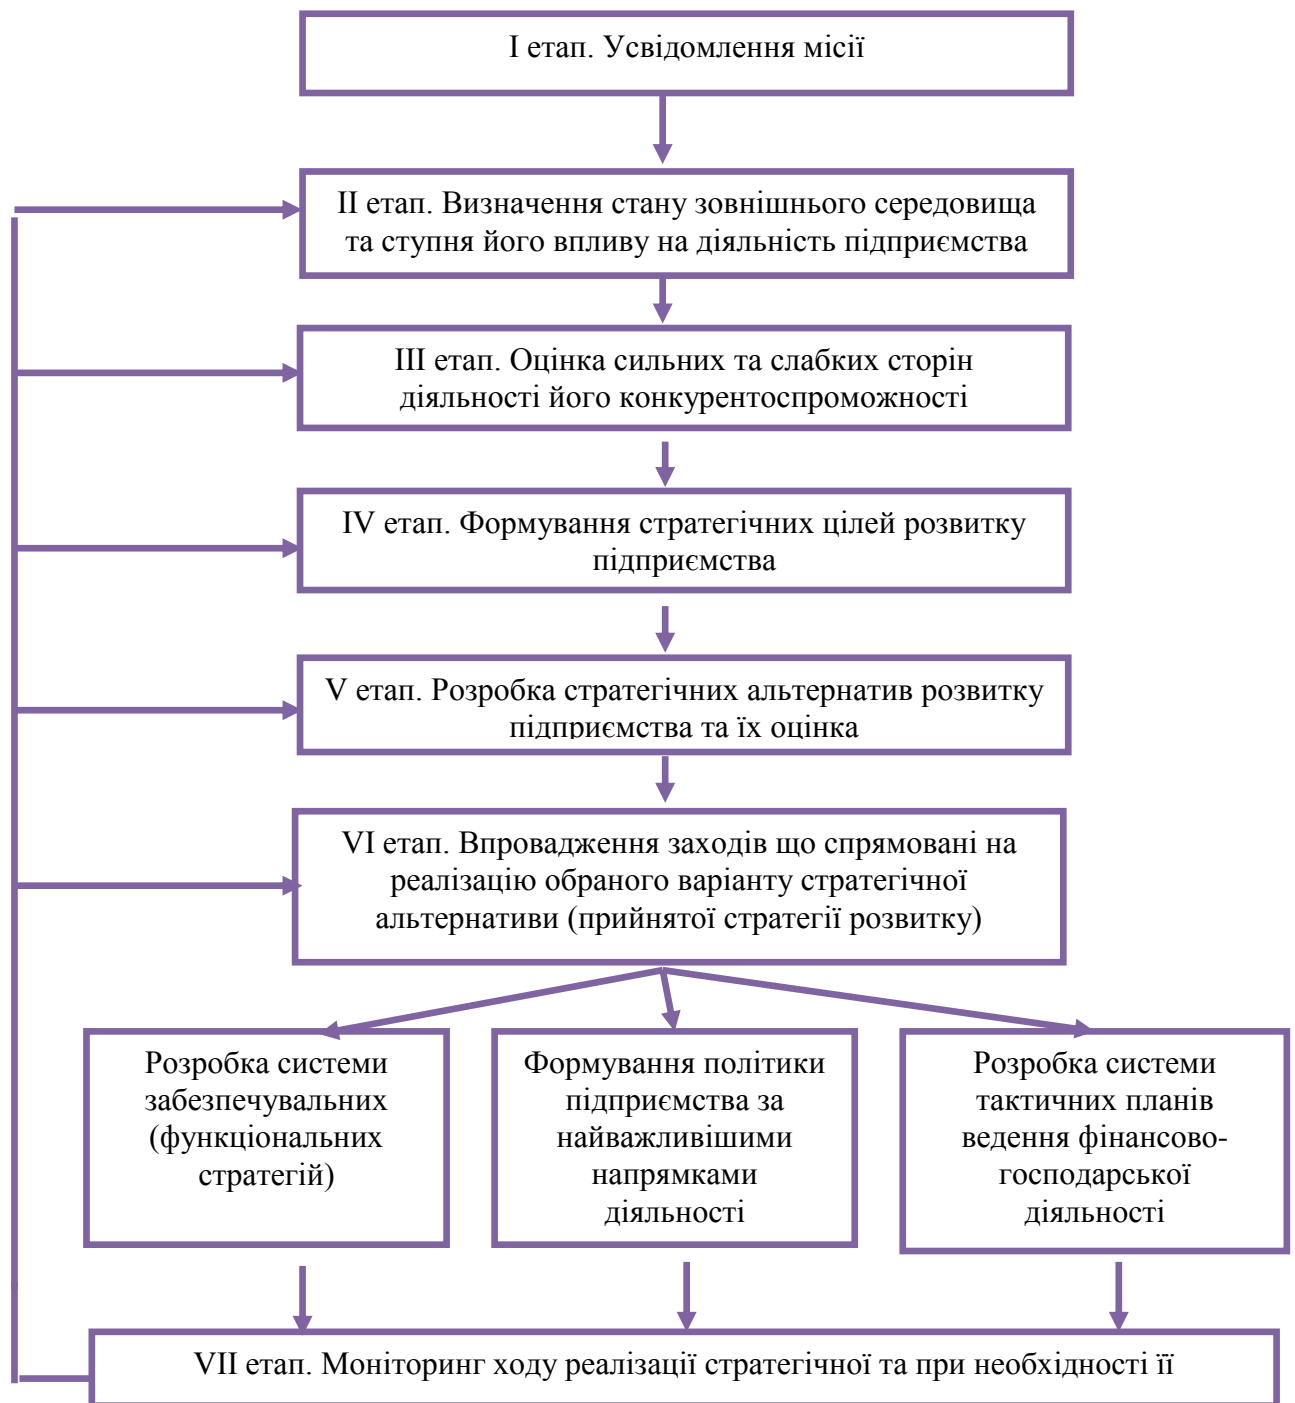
I етап. Усвідомлення місії

II етап. Визначення стану зовнішнього середовища та ступня його впливу на діяльність підприємства

III етап. Оцінка сильних та слабких сторін діяльності його конкурентоспроможності

IV етап. Формування стратегічних цілей розвитку підприємства

V етап. Розробка стратегічних альтернатив розвитку підприємства та їх оцінка

VI етап. Впровадження заходів що спрямовані на реалізацію обраного варіанту стратегічної альтернативи (прийнятої стратегії розвитку)

Розробка системи забезпечувальних (функціональних стратегій)

Формування політики підприємства за найважливішими напрямками діяльності

Розробка системи тактичних планів ведення фінансово-господарської діяльності

VII етап. Моніторинг ходу реалізації стратегічної та при необхідності її